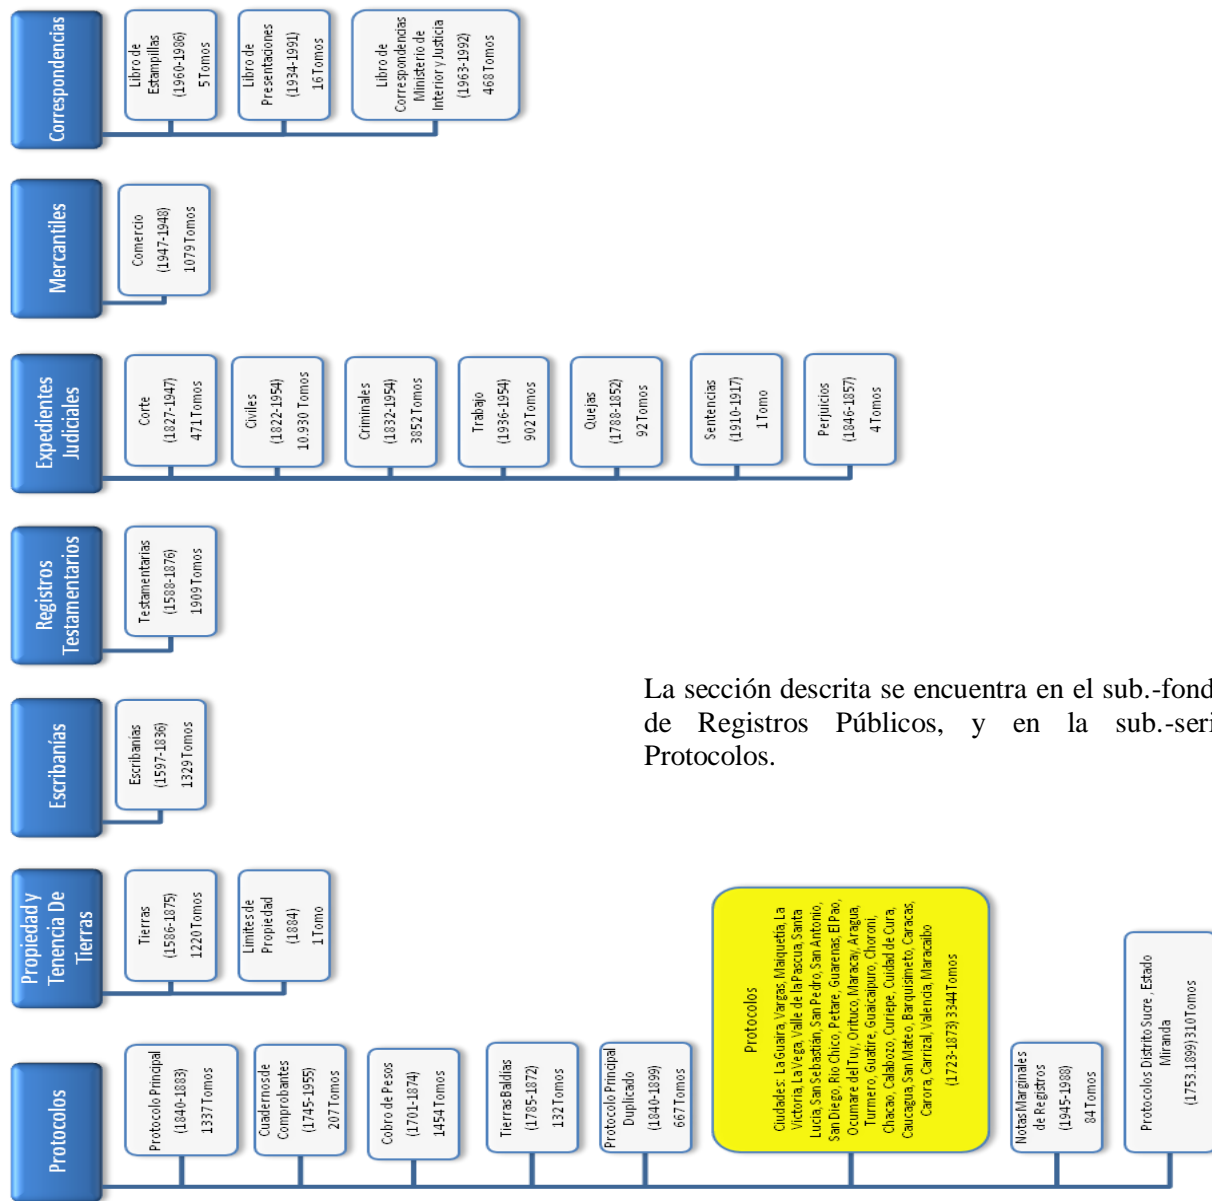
Correspondencias

Libro de Estampillas (1960-1986) 5 Tomos

Libro de Presentaciones (1934-1991) 16 Tomos

Libro de Correspondencias Ministerio de Interior y Justicia (1963-1992) 468 Tomos

Mercantiles

Comercio (1947-1948) 1079 Tomos

Expedientes Judiciales

Corte (1827-1947) 471 Tomos

Civiles (1822-1954) 10.930 Tomos

Criminales (1832-1954) 3852 Tomos

Trabajo (1936-1954) 902 Tomos

Quejas (1788-1852) 92 Tomos

Sentencias (1910-1917) 1 Tomo

Perjuicios (1846-1857) 4 Tomos

Registros Testamentarios

Testamentarias (1588-1876) 1909 Tomos

La sección descrita se encuentra en el sub.-fond de Registros Públicos, y en la sub.-seri Protocolos.

Escribanías

Escribanías (1597-1836) 1329 Tomos

Propiedad y Tenencia De Tierras

Tierras (1586-1875) 1220 Tomos

Límites de Propiedad (1884) 1 Tomo

Protocolos

Protocolo Principal (1840-1883) 1337 Tomos

Cuadernos de Comprobantes (1745-1955) 207 Tomos

Cobro de Pesos (1701-1874) 1454 Tomos

Tierras Baldías (1785-1872) 132 Tomos

Protocolo Principal Duplicado (1840-1899) 667 Tomos

Protocolos

Ciudades: La Guaira, Vargas, Maiquetía, La Victoria, La Vega, Valle de la Pascua, Santa Lucía, San Sebastián, San Pedro, San Antonio, San Diego, Río Chico, Petare, Guarenas, El Pao, Ocumare del Tuy, Ortituco, Maracay, Aragua, Turmero, Guatire, Guaicaipuro, Choroní, Chacao, Calabozo, Curiepe, Cuidad de Cura, Caucagua, San Mateo, Barquisimeto, Caracas, Carora, Carrizal, Valencia, Maracaibo (1723-1873) 3344 Tomos

Notas Marginales de Registros (1945-1988) 84 Tomos

Protocolos Distrito Sucre, Estado Miranda (1753.1899) 310 Tomos